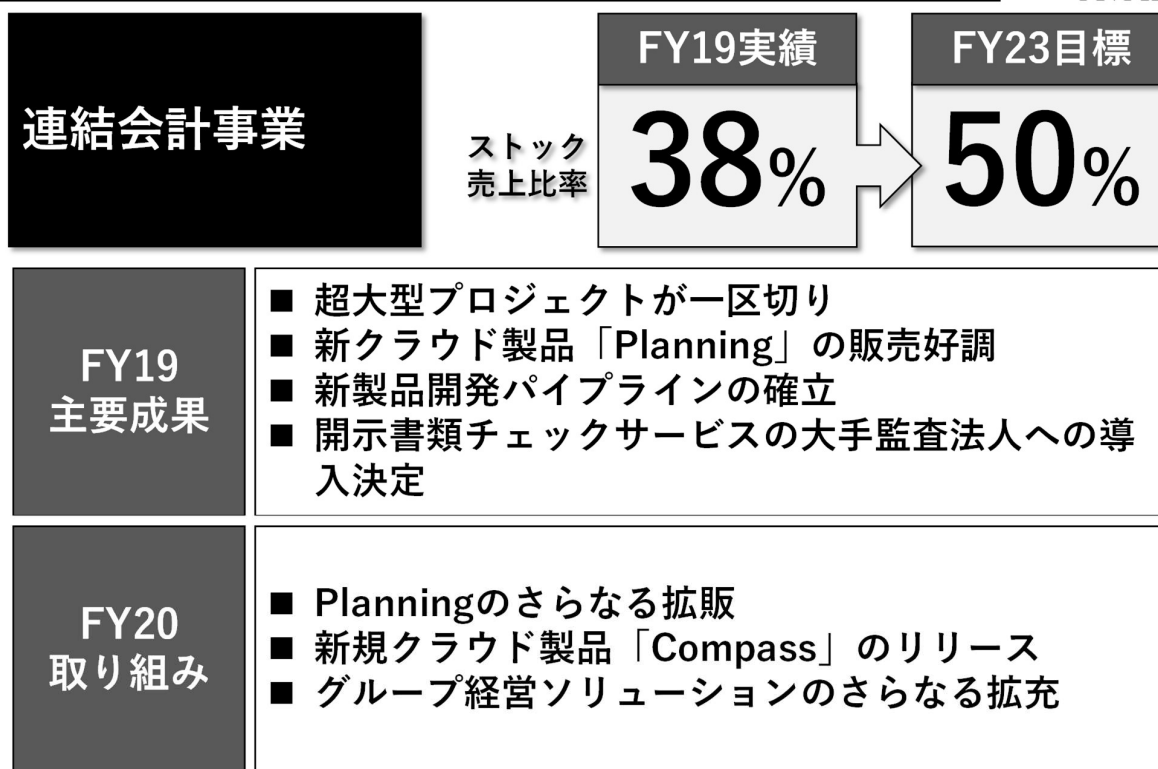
連結会計事業

ストック売上比率

FY19実績

38%

FY23目標

50%

FY19
主要成果

■ 超大型プロジェクトが一区切り
■ 新クラウド製品「Planning」の販売好調
■ 新製品開発パイプラインの確立
■ 開示書類チェックサービスの大手監査法人への導入決定

FY20
取り組み

■ Planningのさらなる拡販
■ 新規クラウド製品「Compass」のリリース
■ グループ経営ソリューションのさらなる拡充